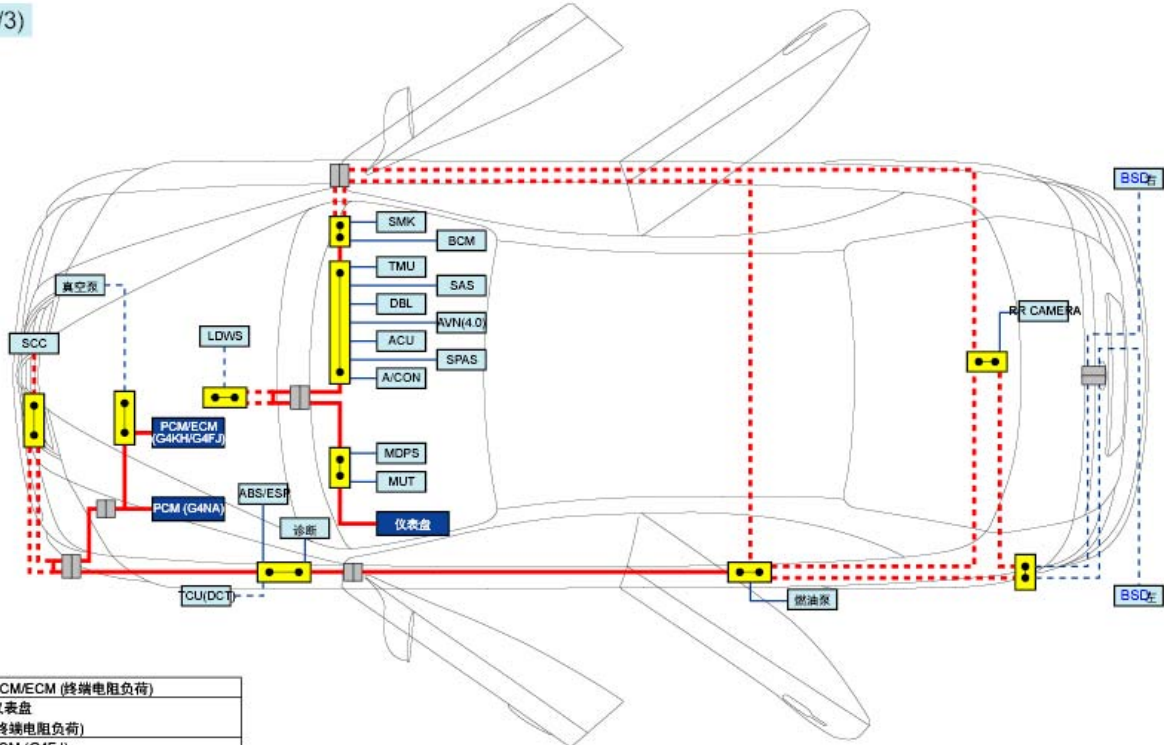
/3)

BSD右

SMK

BCM

TMU

SAS

DBL

AVN(4.0)

ACU

SPAS

A/CON

真空泵

SCC

LDWS

RR CAMERA

PCM/ECM (G4KH/G4FJ)

MDPS

MUT

PCM (G4NA)

ABS/ESP

诊断

仪表盘

TCU(DCT)

燃油泵

BSD左

CM/ECM (终端电阻负荷)
(表盘
终端电阻负荷)
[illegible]